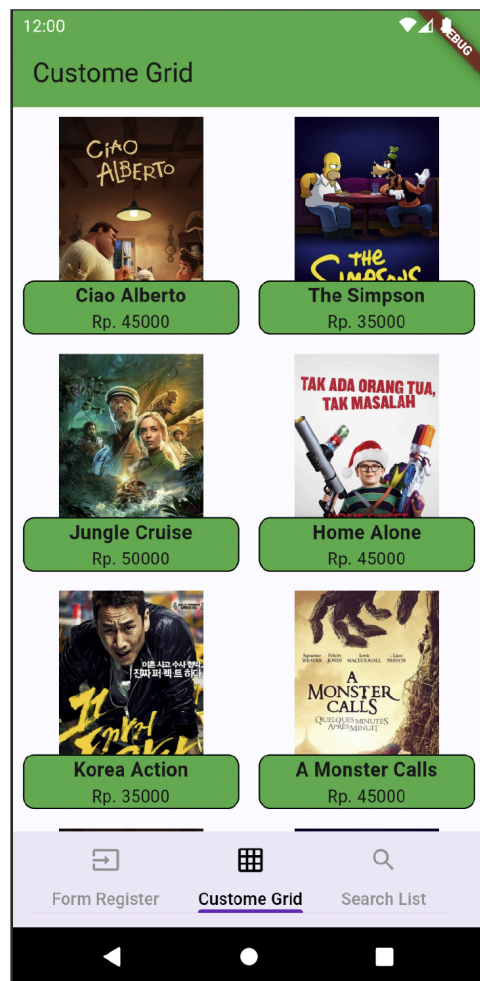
12:00
DEBUG

Custome Grid

CIAO ALBERTO

Ciao Alberto
Rp. 45000

THE Simpsons

The Simpson
Rp. 35000

Jungle Cruise
Rp. 50000

TAK ADA ORANG TUA, TAK MASALAH

Home Alone
Rp. 45000

이 사건 수사 현장, 진짜 퍼펙트 하다!

Korea Action
Rp. 35000

A MONSTER CALLS
QUELQUES MINUTES APRÈS MINUIT

A Monster Calls
Rp. 45000

Form Register
Custome Grid
Search List